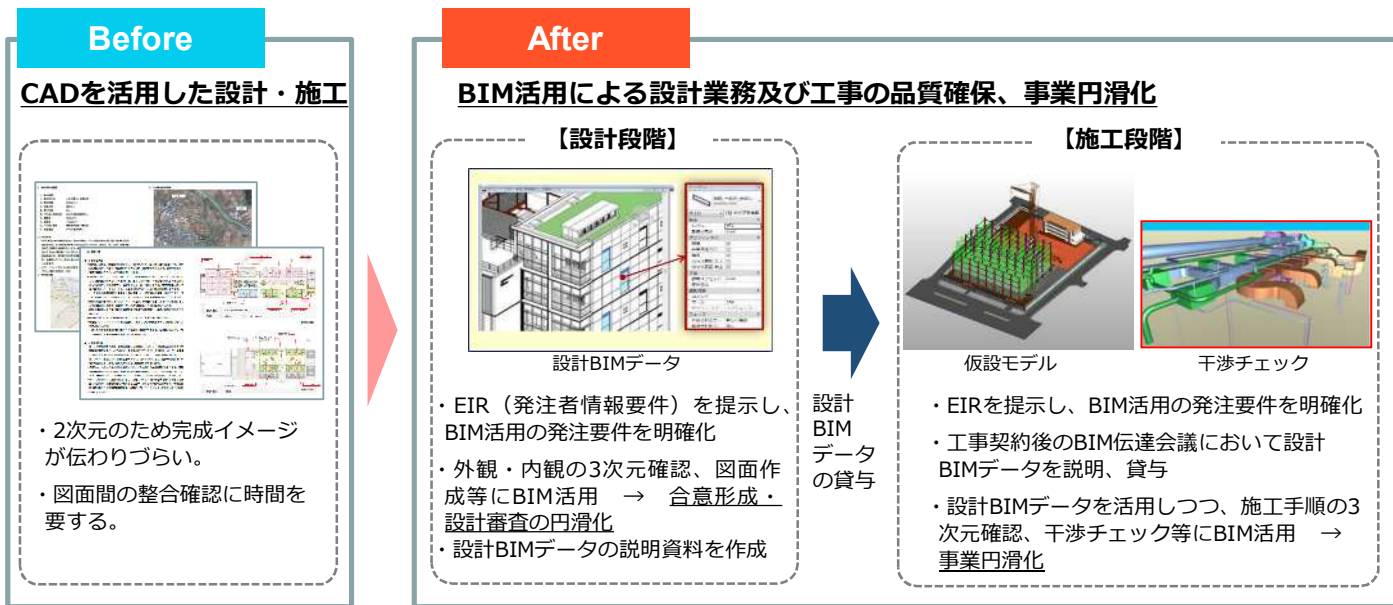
Before

CADを活用した設計・施工

・2次元のため完成イメージが伝わりづらい。

・図面間の整合確認に時間を要する。

After

BIM活用による設計業務及び工事の品質確保、事業円滑化

【設計段階】

設計BIMデータ

・EIR（発注者情報要件）を提示し、BIM活用の発注要件を明確化

・外観・内観の3次元確認、図面作成等にBIM活用 → 合意形成・設計審査の円滑化

・設計BIMデータの説明資料を作成

設計BIMデータの貸与

【施工段階】

仮設モデル

干渉チェック

・EIRを提示し、BIM活用の発注要件を明確化

・工事契約後のBIM伝達会議において設計BIMデータを説明、貸与

・設計BIMデータを活用しつつ、施工手順の3次元確認、干渉チェック等にBIM活用 → 事業円滑化